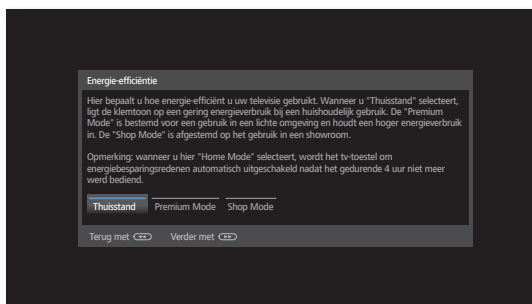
Energie-efficiëntie

Hier bepaalt u hoe energie-efficiënt u uw televisie gebruikt. Wanneer u "Thuisstand" selecteert, ligt de klemtoon op een gering energieverbruik bij een huishoudelijk gebruik. De "Premium Mode" is bestemd voor een gebruik in een lichte omgeving en houdt een hoger energieverbruik in. De "Shop Mode" is afgestemd op het gebruik in een showroom.

Opmerking: wanneer u hier "Home Mode" selecteert, wordt het tv-toestel om energiebesparingsredenen automatisch uitgeschakeld nadat het gedurende 4 uur niet meer werd bediend.

Thuisstand Premium Mode Shop Mode

Terug met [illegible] Verder met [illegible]